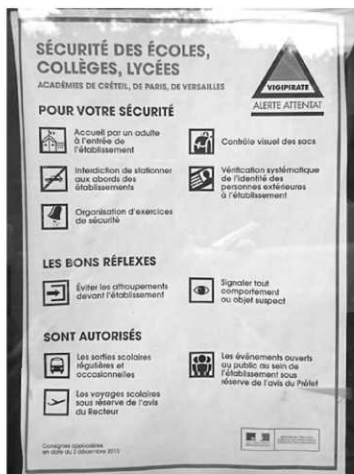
SÉCURITÉ DES ÉCOLES, COLLÈGES, LYCÉES

ACADÉMIES DE CRÉTEIL, DE PARIS, DE VERSAILLES

VIGIPIRATE

ALERTE ATTENTAT

POUR VOTRE SÉCURITÉ

Accueil par un adulte à l'entrée de l'établissement

Contrôle visuel des sacs

Interdiction de stationner aux abords des établissements

Vérification systématique de l'identité des personnes extérieures à l'établissement

Organisation d'exercices de sécurité

LES BONS RÉFLEXES

Éviter les attroupements devant l'établissement

Signaler tout comportement ou objet suspect

SONT AUTORISÉS

Les sorties scolaires régulières et occasionnelles

Les événements ouverts au public au sein de l'établissement sous réserve de l'avis du Préfet

Les voyages scolaires sous réserve de l'avis du Recteur

Consignes applicables en date du 2 décembre 2015

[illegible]